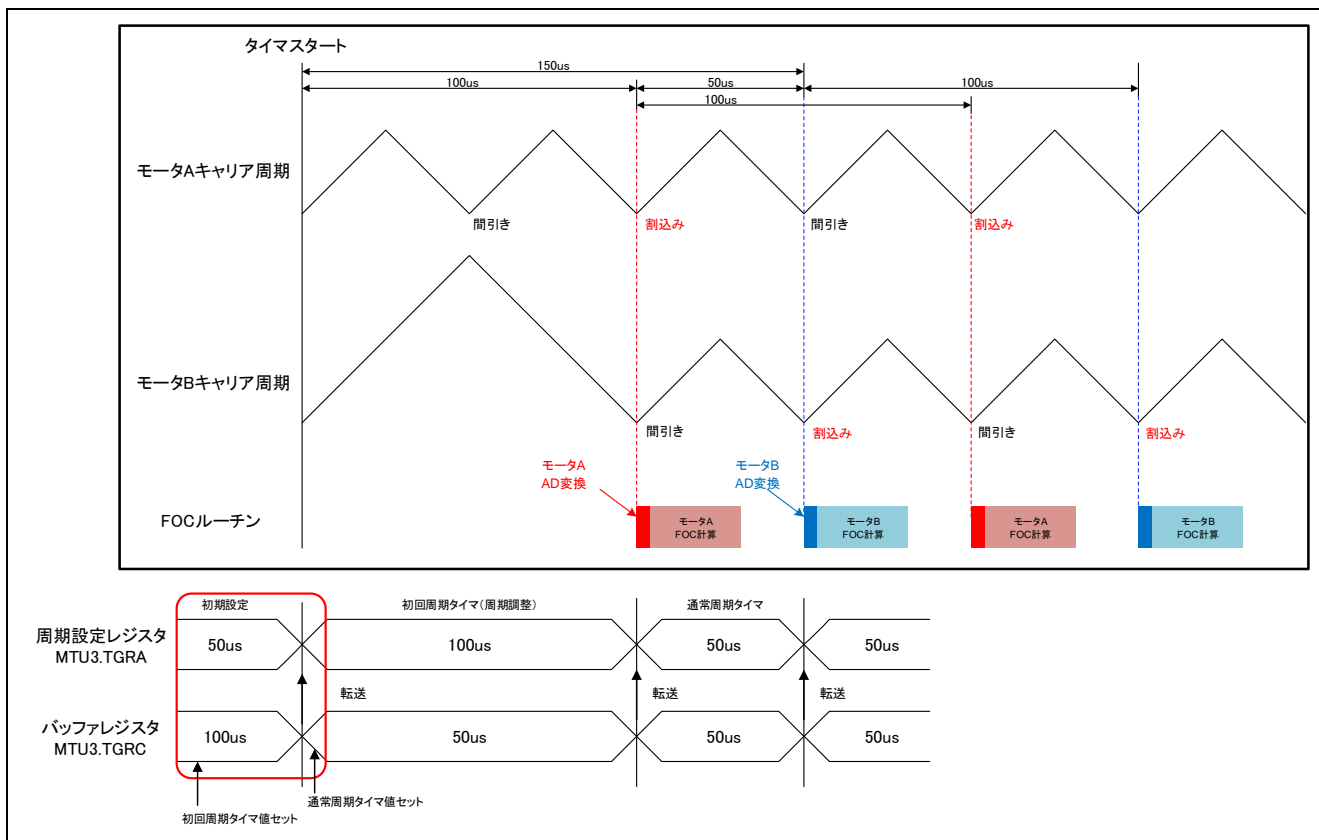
タイマスタート

150us

100us

50us

100us

100us

モータAキャリア周期

間引き

割込み

間引き

割込み

モータBキャリア周期

間引き

割込み

間引き

割込み

モータA
AD変換

モータB
AD変換

FOCルーチン

モータA
FOC計算

モータB
FOC計算

モータA
FOC計算

モータB
FOC計算

初期設定

初回周期タイマ(周期調整)

通常周期タイマ

周期設定レジスタ
MTU3.TGRA

50us

100us

50us

50us

転送

転送

転送

バッファレジスタ
MTU3.TGRC

100us

50us

50us

50us

初回周期タイマ値セット

通常周期タイマ値セット